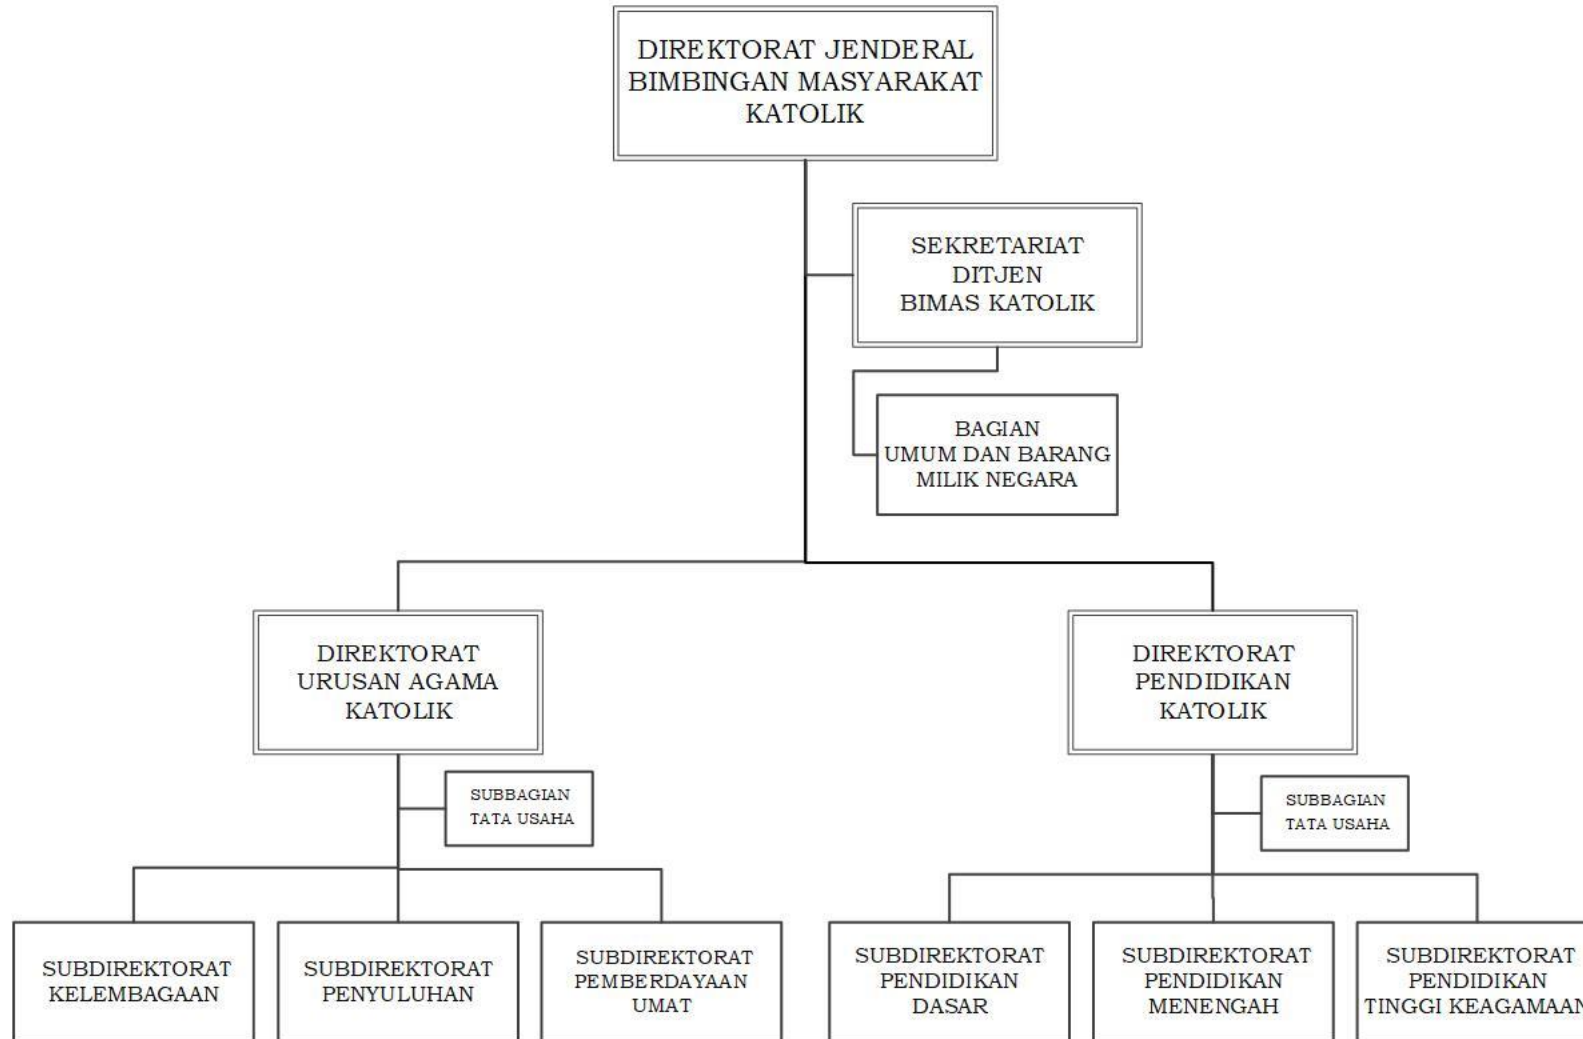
DIREKTORAT JENDERAL BIMBINGAN MASYARAKAT KATOLIK

SEKRETARIAT DITJEN BIMAS KATOLIK

BAGIAN UMUM DAN BARANG MILIK NEGARA

DIREKTORAT URUSAN AGAMA KATOLIK

SUBBAGIAN TATA USAHA

SUBDIREKTORAT KELEMBAGAAN

SUBDIREKTORAT PENYULUHAN

SUBDIREKTORAT PEMBERDAYAAN UMAT

DIREKTORAT PENDIDIKAN KATOLIK

SUBBAGIAN TATA USAHA

SUBDIREKTORAT PENDIDIKAN DASAR

SUBDIREKTORAT PENDIDIKAN MENENGAH

SUBDIREKTORAT PENDIDIKAN TINGGI KEAGAMAAN